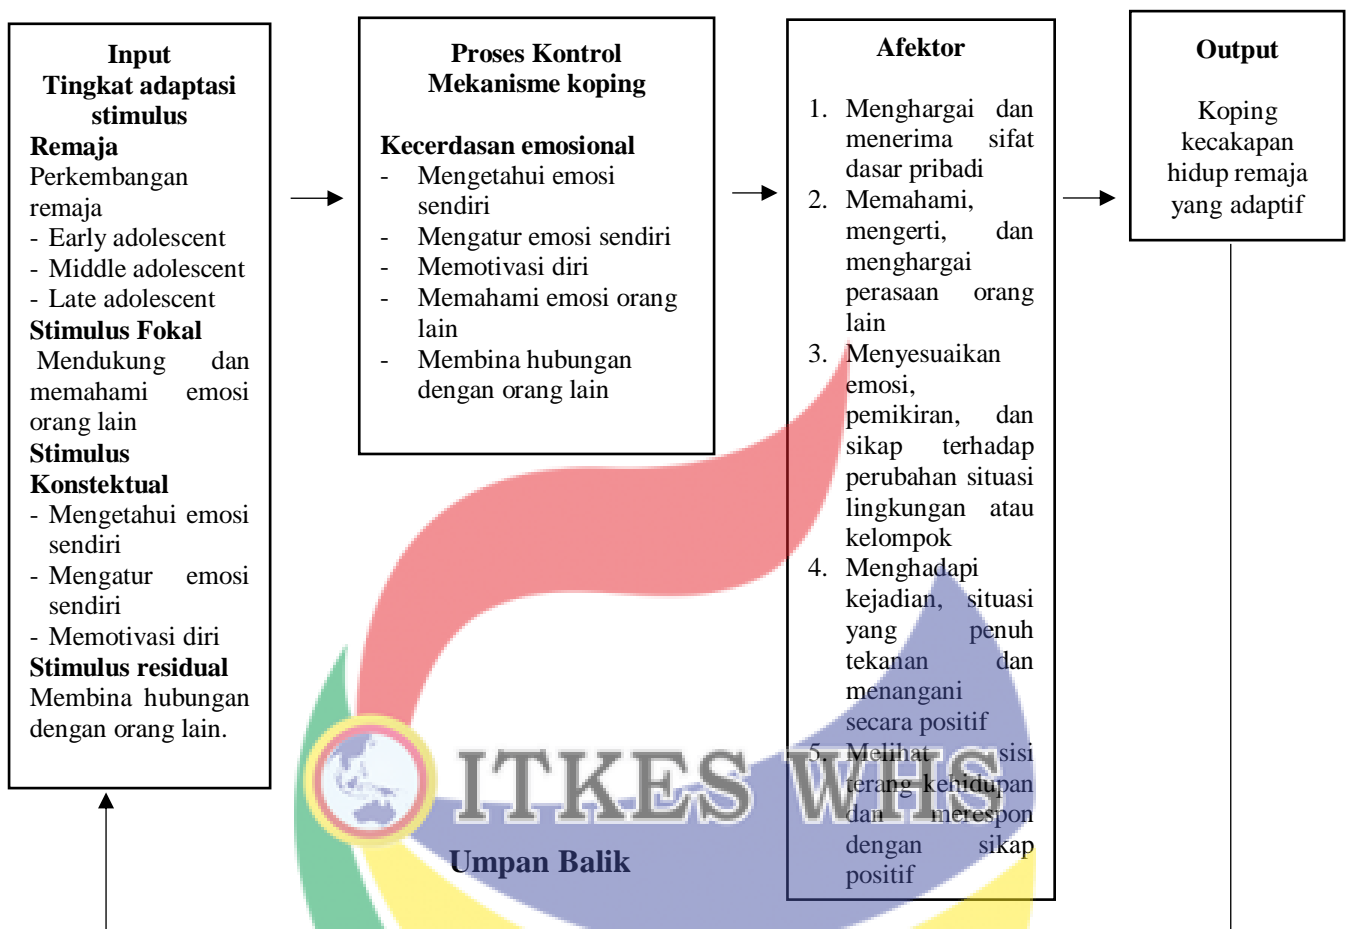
Input
Tingkat adaptasi stimulus
Remaja
Perkembangan remaja
- Early adolescent
- Middle adolescent
- Late adolescent
Stimulus Fokal
Mendukung dan memahami emosi orang lain
Stimulus Konstektual
- Mengetahui emosi sendiri
- Mengatur emosi sendiri
- Memotivasi diri
Stimulus residual
Membina hubungan dengan orang lain.

Proses Kontrol
Mekanisme koping

Kecerdasan emosional
- Mengetahui emosi sendiri
- Mengatur emosi sendiri
- Memotivasi diri
- Memahami emosi orang lain
- Membina hubungan dengan orang lain

Afektor

1. Menghargai dan menerima sifat dasar pribadi
2. Memahami, mengerti, dan menghargai perasaan orang lain
3. Menyesuaikan emosi, pemikiran, dan sikap terhadap perubahan situasi lingkungan atau kelompok
4. Menghadapi kejadian, situasi yang penuh tekanan dan menangani secara positif
5. Melihat sisi terang kehidupan dan merespon dengan sikap positif

Output

Koping kecakapan hidup remaja yang adaptif

ITKES WHS

Umpan Balik